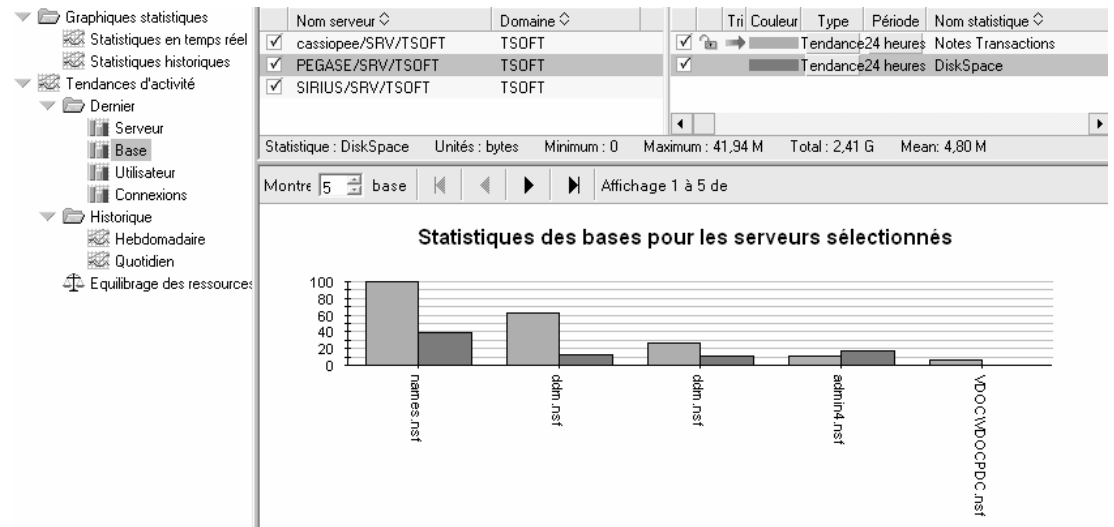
Graphiques statistiques
Statistiques en temps réel
Statistiques historiques
Tendances d'activité
Dernier
Serveur
Base
Utilisateur
Connexions
Historique
Hebdomadaire
Quotidien
Equilibrage des ressources

| | Nom serveur | Domaine |
|---|---|---|
| ✓ | cassiopee/SRV/TSOFT | TSOFT |
| ✓ | PEGASE/SRV/TSOFT | TSOFT |
| ✓ | SIRIUS/SRV/TSOFT | TSOFT |

| | Tri | Couleur | Type | Période | Nom statistique |
|---|---|---|---|---|---|
| ✓ | | | Tendance | 24 heures | Notes Transactions |
| ✓ | | | Tendance | 24 heures | DiskSpace |

Statistique : DiskSpace Unités : bytes Minimum : 0 Maximum : 41,94 M Total : 2,41 G Mean: 4,80 M

Montre 5 base Affichage 1 à 5 de

Statistiques des bases pour les serveurs sélectionnés

100
80
60
40
20
0

names.nsf
ddm.nsf
ddm.nsf
admin4.nsf
VDOC\VDOCPDC.nsf